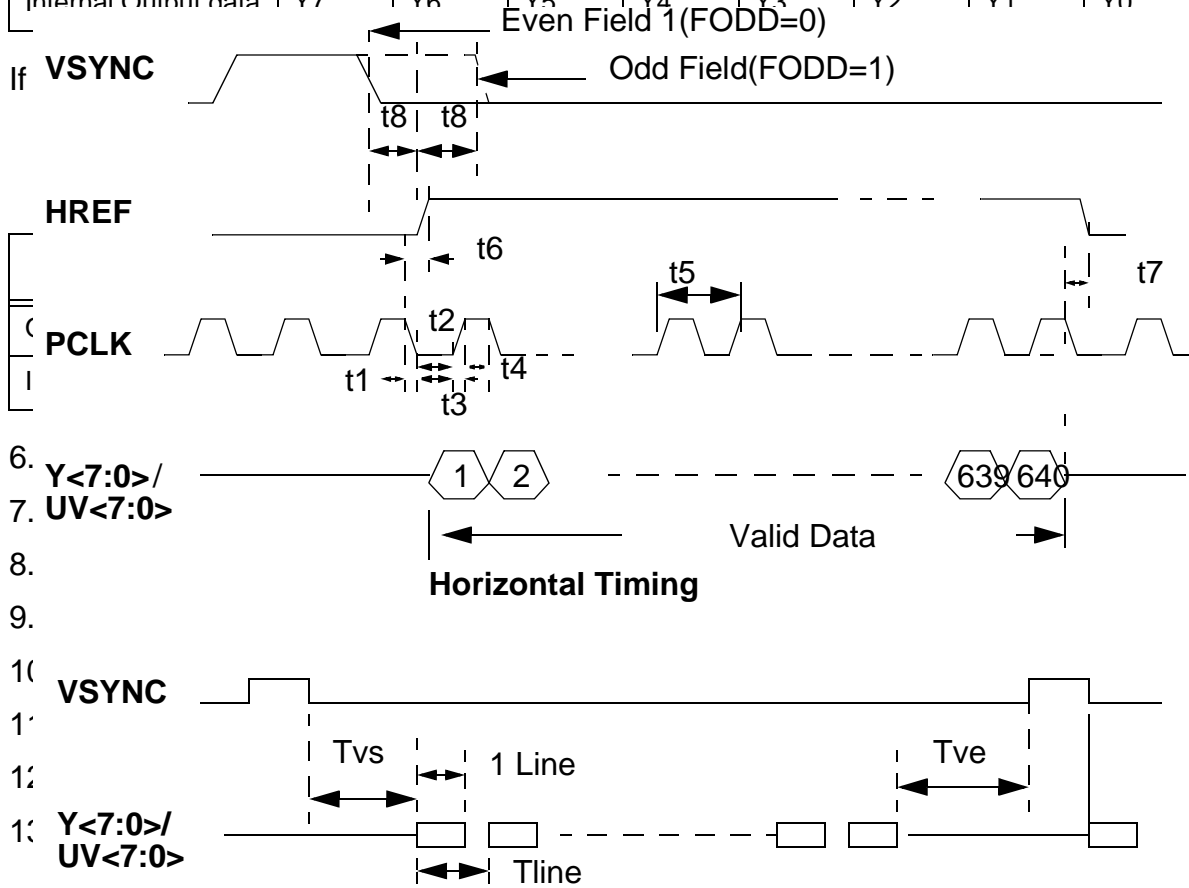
Internal Output data Y7 Y6 Y5 Y4 Y3 Y2 Y1 Y0

Even Field 1(FODD=0)

If VSYNC

Odd Field(FODD=1)

t8 t8

HREF

t6

t5

t7

PCLK

t2

t1 t3 t4

6. Y<7:0>/
7. UV<7:0>

1 2 639 640

Valid Data

8.

Horizontal Timing

9.

10 VSYNC

11

Tvs 1 Line Tve

12

13 Y<7:0>/
UV<7:0>

Tline